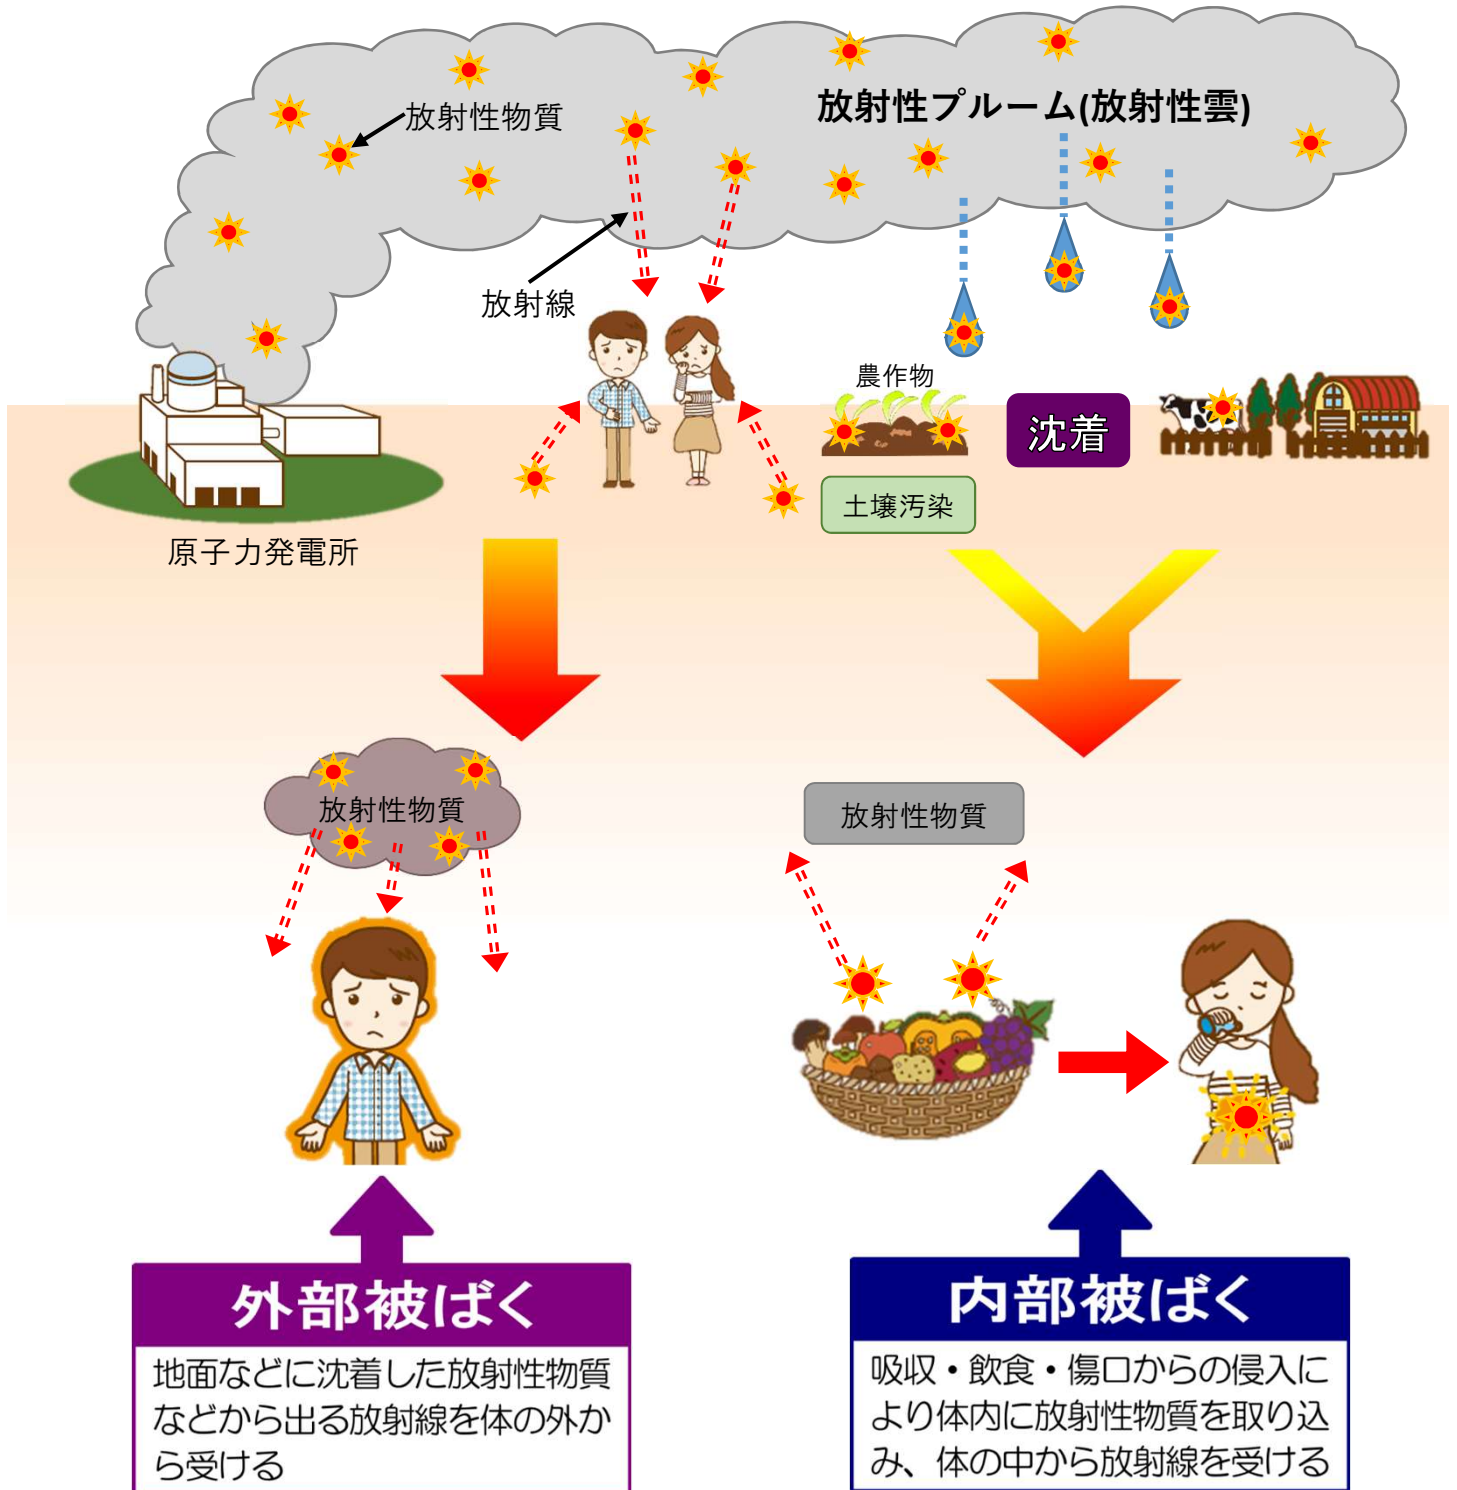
放射性物質

放射性プルーム(放射性雲)

放射線

農作物

沈着

土壌汚染

原子力発電所

放射性物質

放射性物質

外部被ばく

地面などに沈着した放射性物質などから出る放射線を体の外から受ける

内部被ばく

吸収・飲食・傷口からの侵入により体内に放射性物質を取り込み、体の中から放射線を受ける